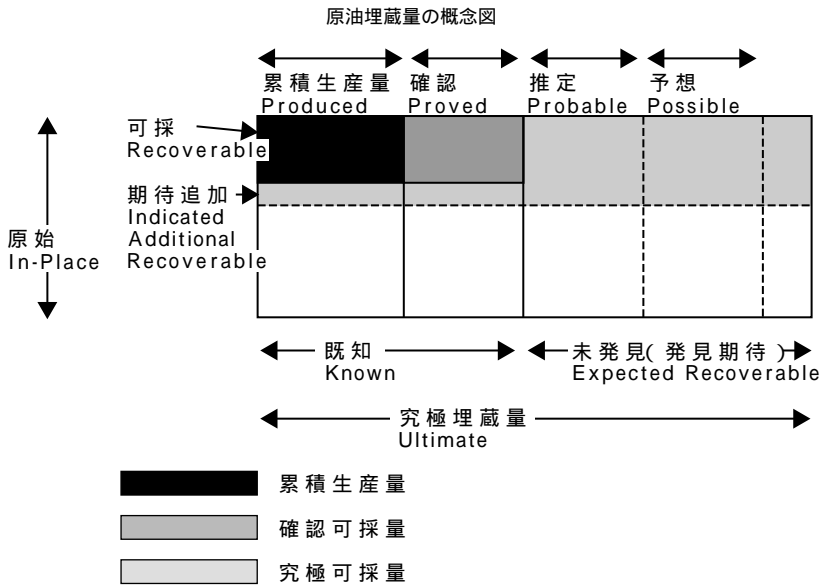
原油埋蔵量の概念図

累積生産量
Produced

確認
Proved

推定
Probable

予想
Possible

可採
Recoverable

期待追加
Indicated Additional Recoverable

原始
In-Place

既知
Known

未発見(発見期待)
Expected Recoverable

究極埋蔵量
Ultimate

累積生産量

確認可採量

究極可採量